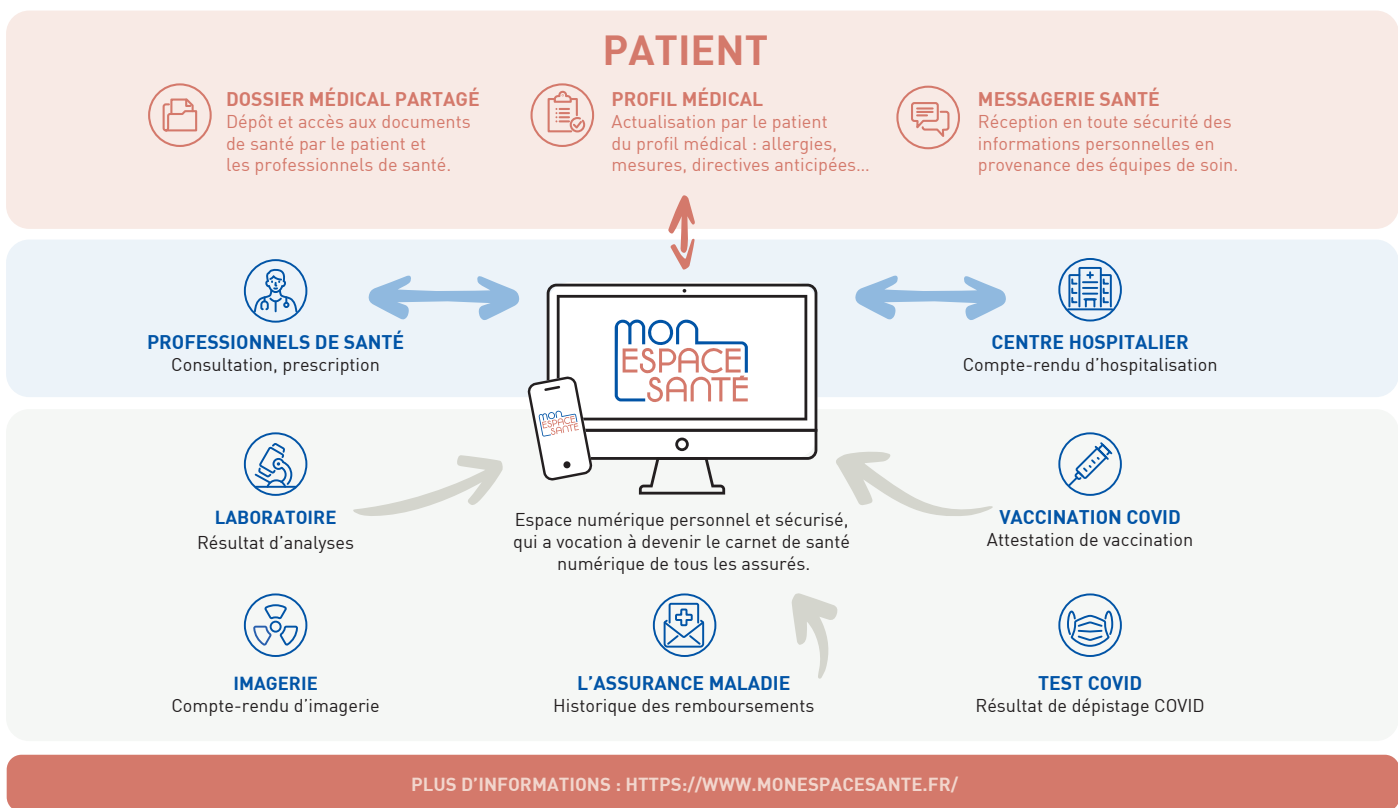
PATIENT

DOSSIER MÉDICAL PARTAGÉ
Dépôt et accès aux documents de santé par le patient et les professionnels de santé.

PROFIL MÉDICAL
Actualisation par le patient du profil médical : allergies, mesures, directives anticipées...

MESSAGERIE SANTÉ
Réception en toute sécurité des informations personnelles en provenance des équipes de soin.

PROFESSIONNELS DE SANTÉ
Consultation, prescription

MON ESPACE SANTÉ

MON ESPACE SANTÉ

CENTRE HOSPITALIER
Compte-rendu d'hospitalisation

LABORATOIRE
Résultat d'analyses

Espace numérique personnel et sécurisé, qui a vocation à devenir le carnet de santé numérique de tous les assurés.

VACCINATION COVID
Attestation de vaccination

IMAGERIE
Compte-rendu d'imagerie

L'ASSURANCE MALADIE
Historique des remboursements

TEST COVID
Résultat de dépistage COVID

PLUS D'INFORMATIONS : HTTPS://WWW.MONESPACESANTE.FR/